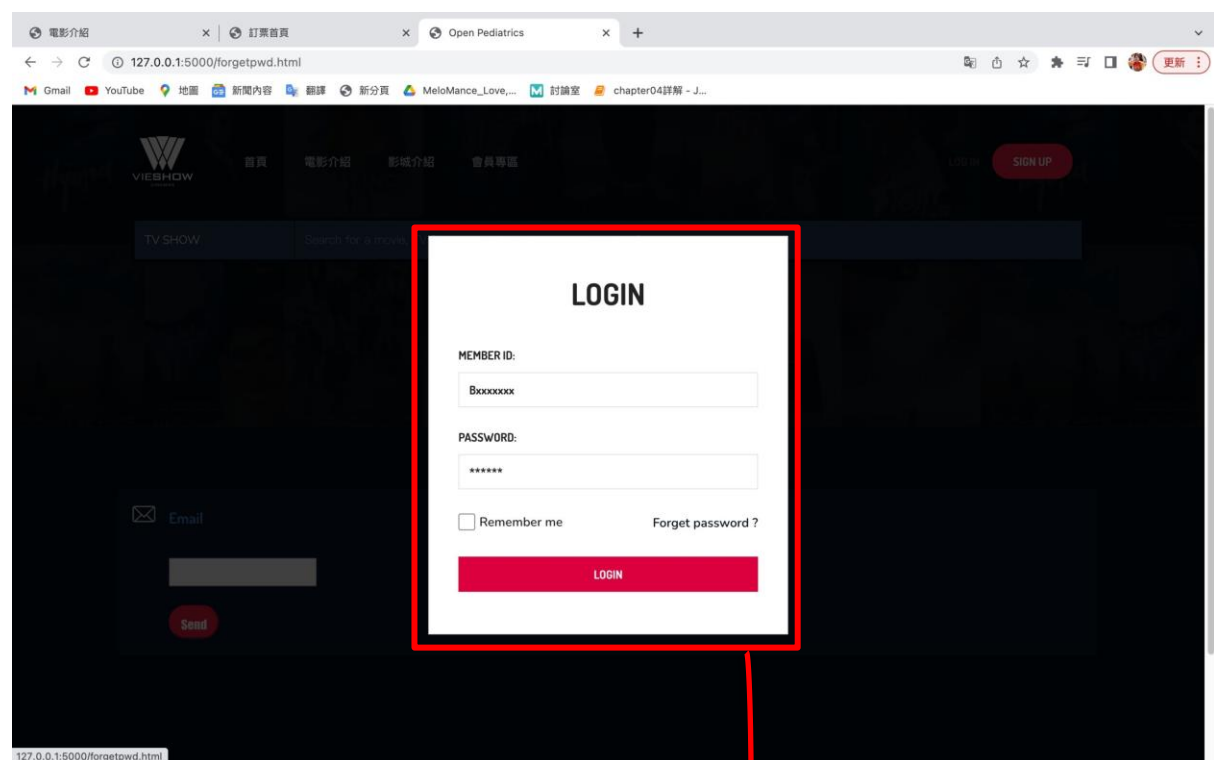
電影介紹 ×
訂票首頁 ×
Open Pediatrics ×
+

127.0.0.1:5000/forgetpwd.html

更新

Gmail YouTube 地圖 新聞內容 翻譯 新分頁 MeloMance_Love,... 討論室 chapter04詳解 - J...

VIESHOW

首頁 電影介紹 影城介紹 會員專區

LOG IN SIGN UP

TV SHOW Search for a movie...

LOGIN

MEMBER ID:

Bxxxxxxx

PASSWORD:

******

Remember me

Forget password ?

LOGIN

Email

Send

127.0.0.1:5000/forgetpwd.html